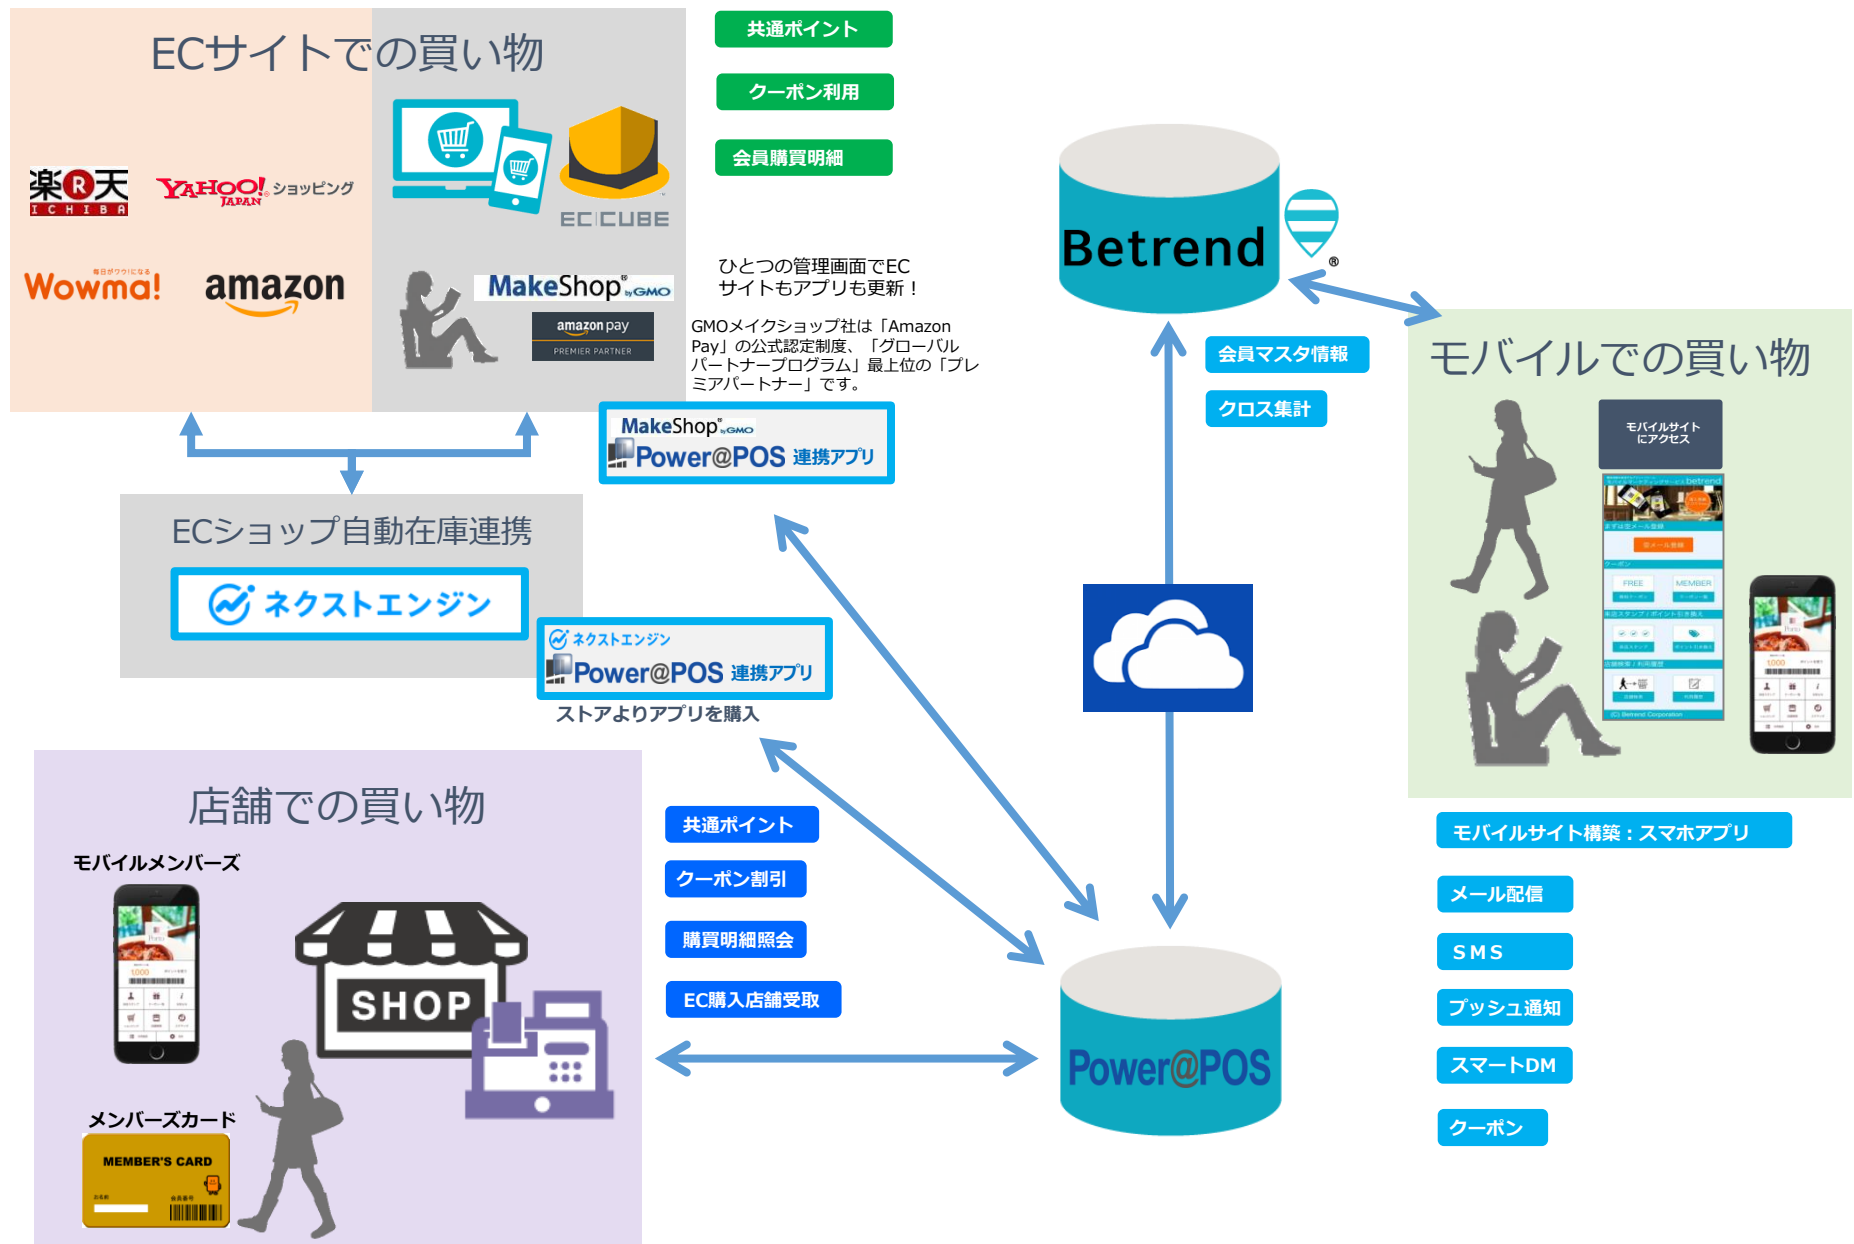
ECサイトでの買い物

楽天 ICHIBA

YAHOO! JAPAN ショッピング

Wowma!

amazon

EC CUBE

MakeShop by GMO

amazon pay PREMIER PARTNER

共通ポイント

クーポン利用

会員購買明細

ひとつの管理画面でECサイトもアプリも更新！

GMOメイクショップ社は「Amazon Pay」の公式認定制度、「グローバルパートナープログラム」最上位の「プレミアパートナー」です。

MakeShop by GMO Power@POS 連携アプリ

Betrend

会員マスタ情報

クロス集計

モバイルでの買い物

モバイルサイトにアクセス

ECショップ自動在庫連携

ネクストエンジン

ネクストエンジン Power@POS 連携アプリ

ストアよりアプリを購入

店舗での買い物

モバイルメンバーズ

SHOP

メンバーズカード

MEMBER'S CARD

共通ポイント

クーポン割引

購買明細照会

EC購入店舗受取

Power@POS

モバイルサイト構築：スマホアプリ

メール配信

SMS

プッシュ通知

スマートDM

クーポン